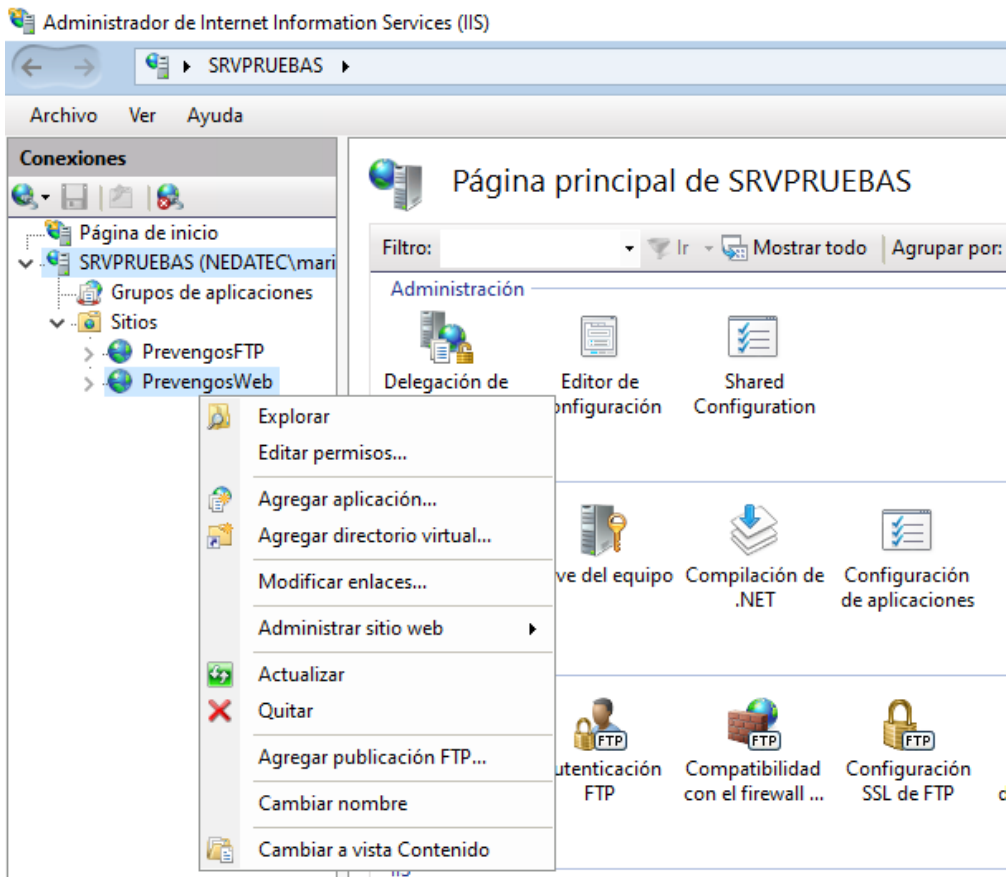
Administrador de Internet Information Services (IIS)

SRVPRUEBAS ▸

Archivo Ver Ayuda

Conexiones

Página de inicio
SRVPRUEBAS (NEDATEC\mari
Grupos de aplicaciones
Sitios
PrevengosFTP
PrevengosWeb

Explorar
Editar permisos...
Agregar aplicación...
Agregar directorio virtual...
Modificar enlaces...
Administrar sitio web
Actualizar
Quitar
Agregar publicación FTP...
Cambiar nombre
Cambiar a vista Contenido

Página principal de SRVPRUEBAS

Filtro: Ir Mostrar todo Agrupar por:

Administración

Delegación de
Editor de configuración
Shared Configuration

ve del equipo
Compilación de .NET
Configuración de aplicaciones

FTP
utenticación FTP
FTP
Compatibilidad con el firewall ...
FTP
Configuración SSL de FTP